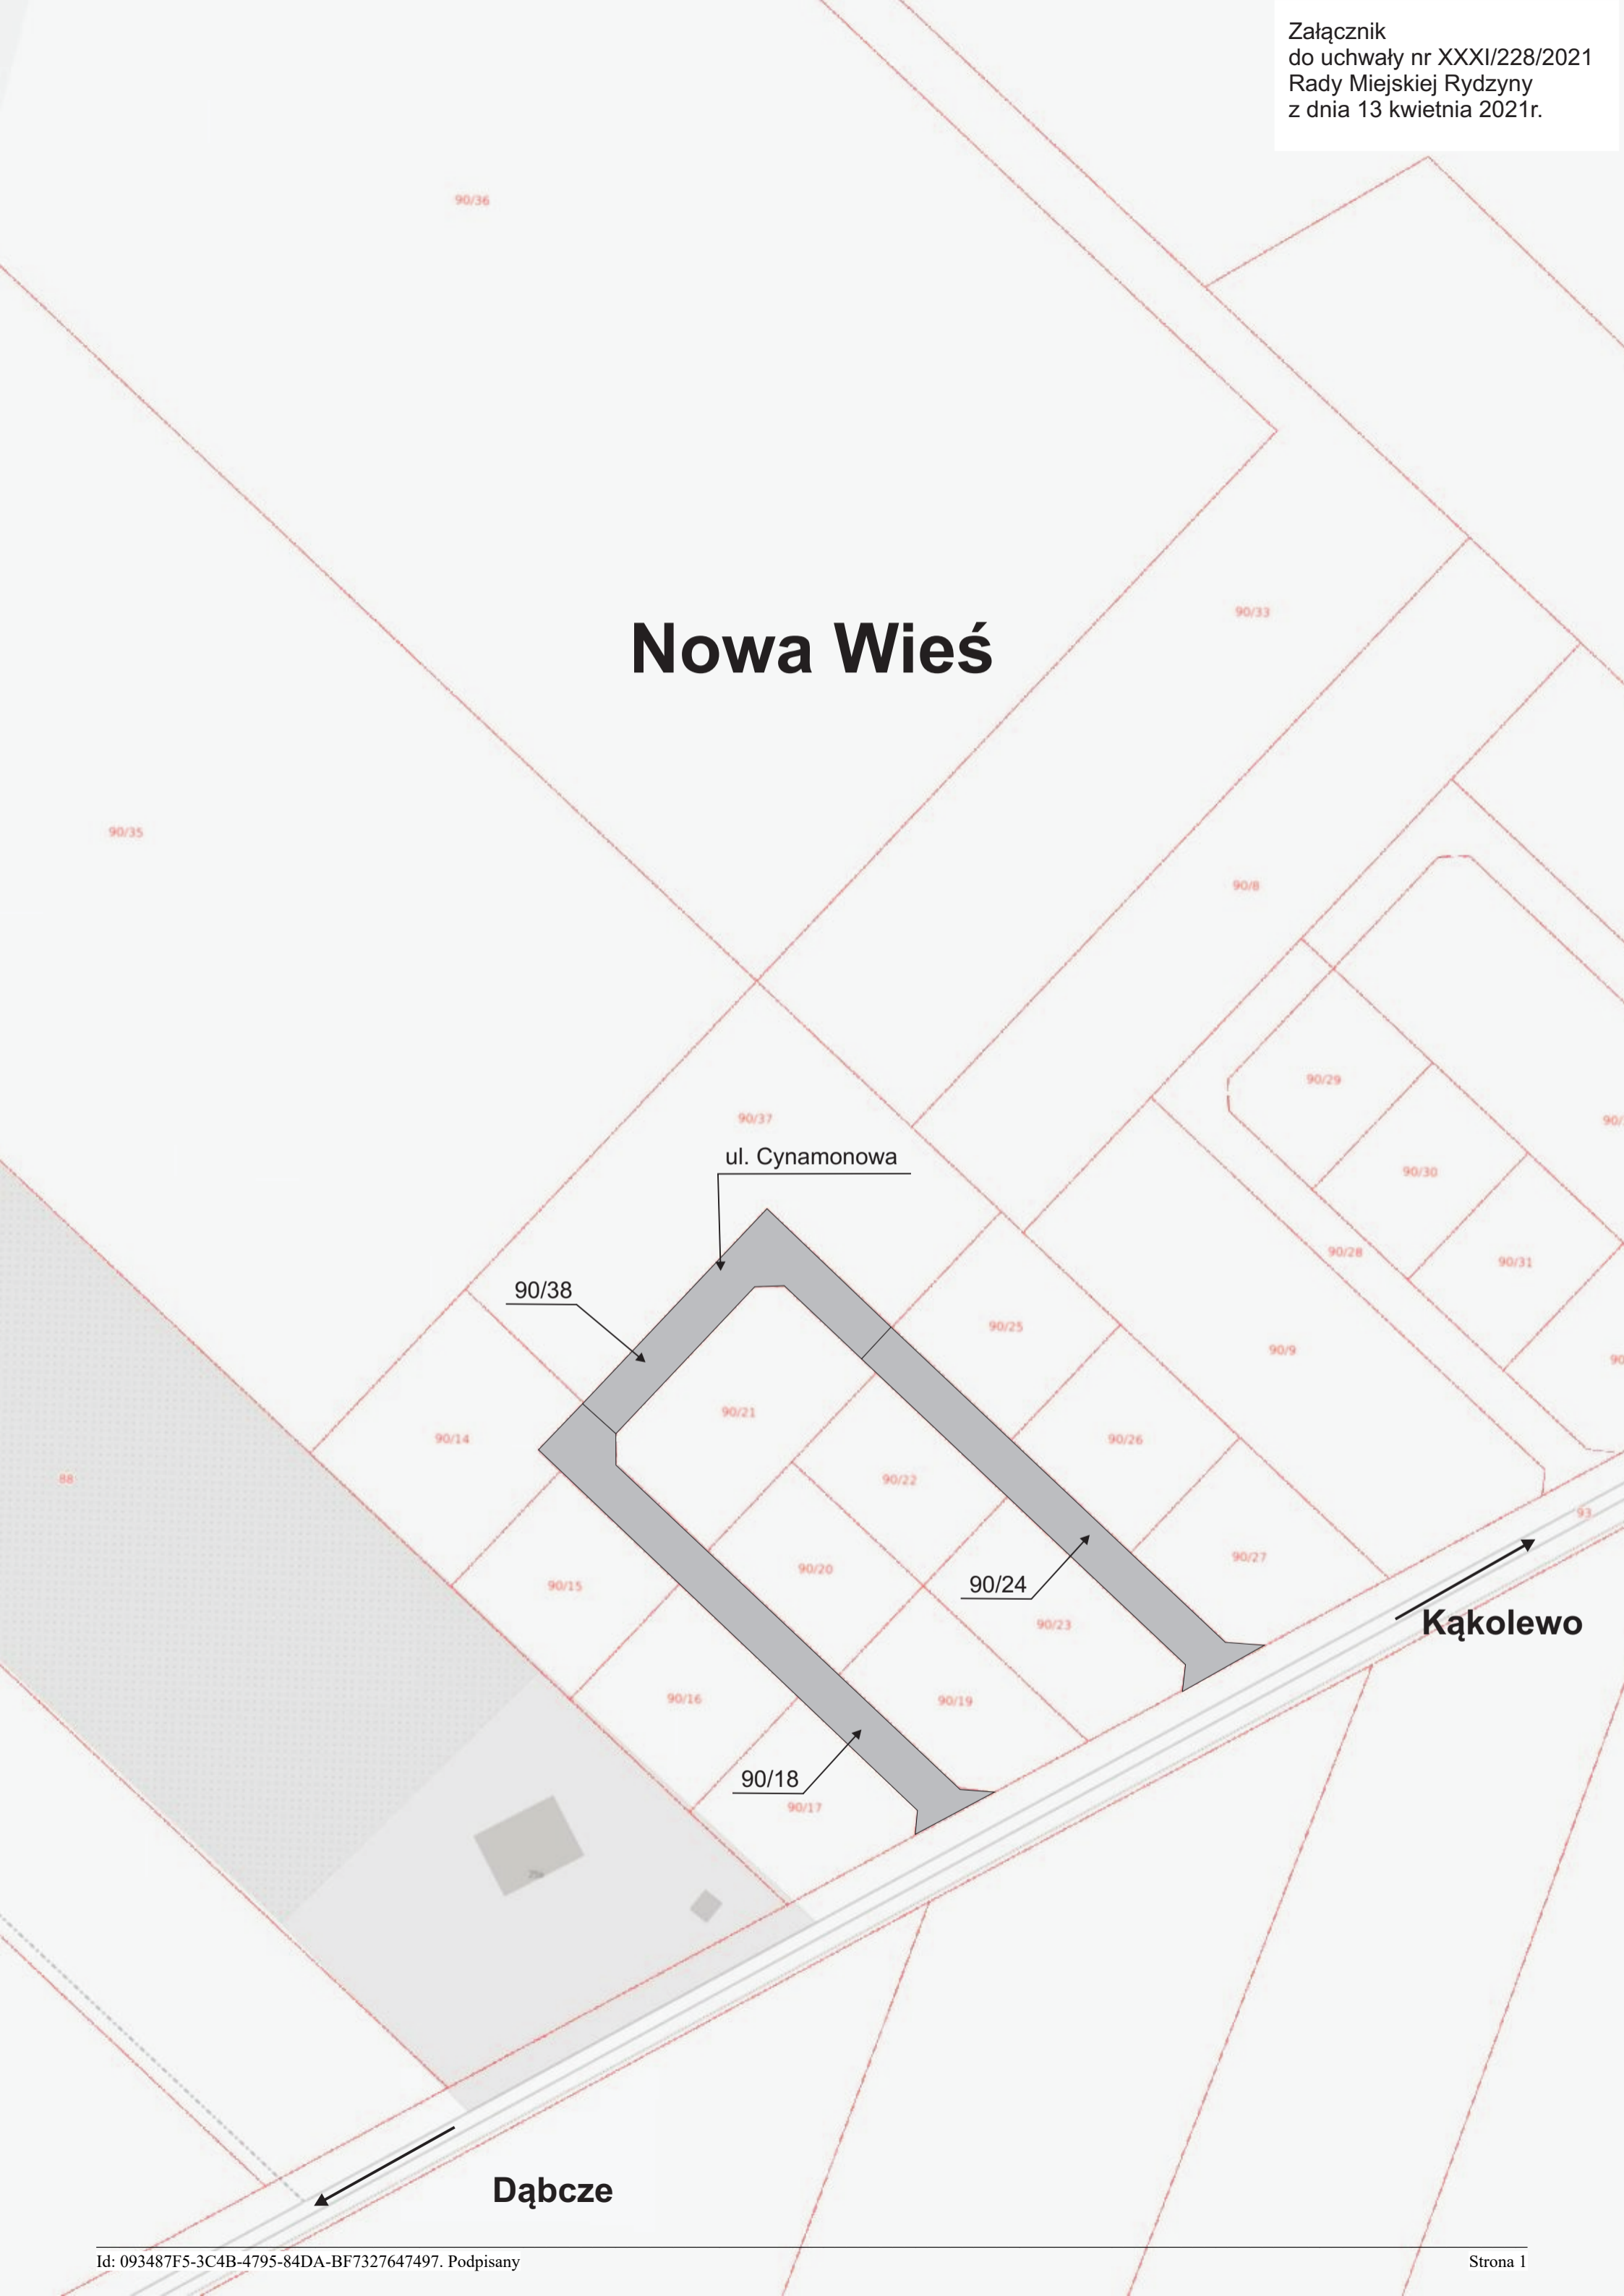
Załącznik
do uchwały nr XXXI/228/2021
Rady Miejskiej Rydzyny
z dnia 13 kwietnia 2021r.

90/36

90/33

Nowa Wieś

90/35

90/8

90/29

90/37

ul. Cynamonowa

90/30

90/28

90/31

90/38

90/25

90/9

90/21

90/14

90/26

88

90/22

90/27

90/20

90/15

90/24

90/23

Kąkolewo

90/16

90/19

90/18

90/17

Dąbcze

Id: 093487F5-3C4B-4795-84DA-BF7327647497. Podpisany

Strona 1